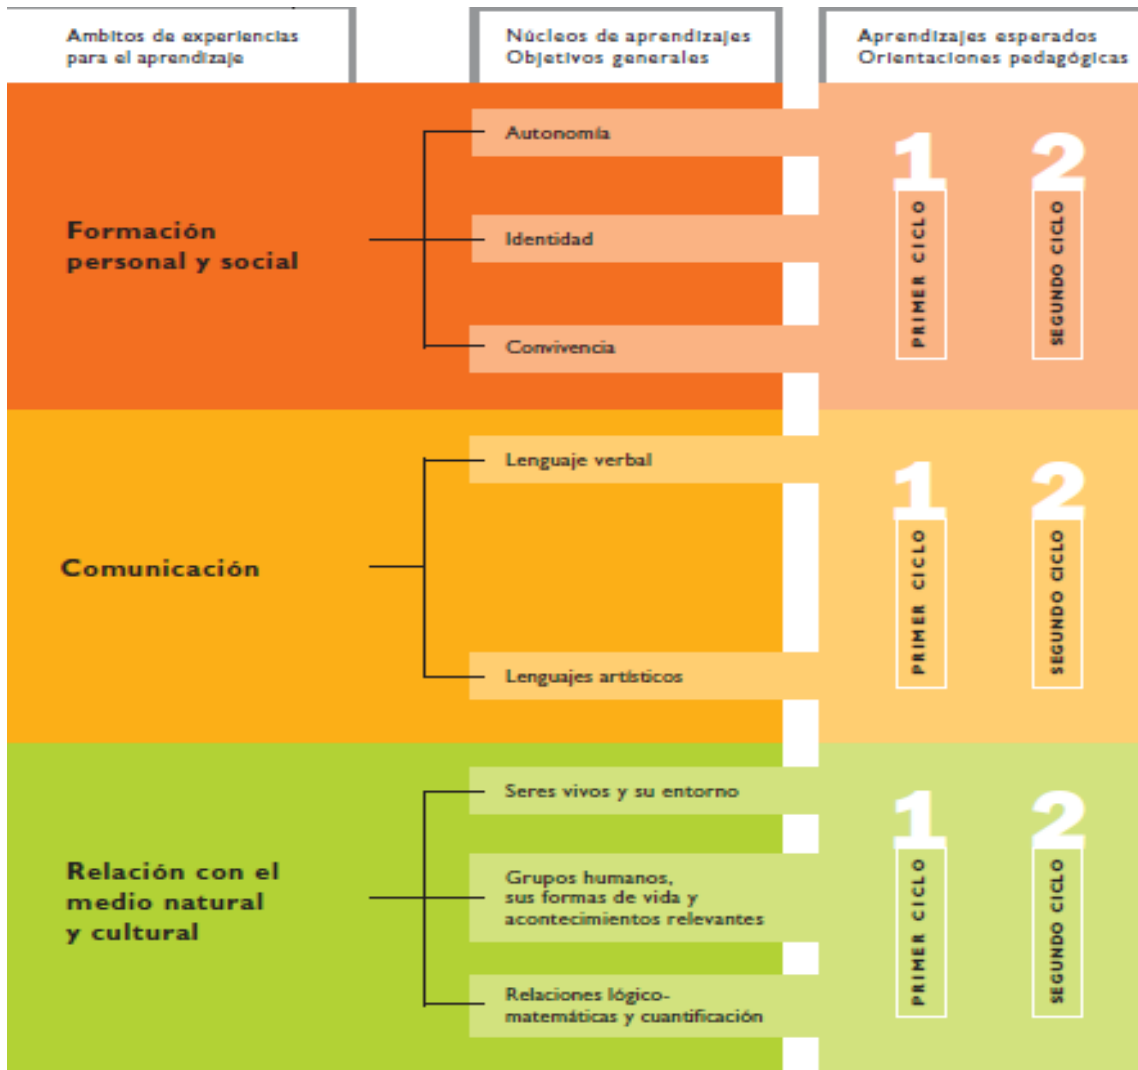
| Ambitos de experiencias para el aprendizaje | Núcleos de aprendizajes Objetivos generales | Aprendizajes esperados Orientaciones pedagógicas |
|---|---|---|
| Formación personal y social | Autonomía<br>Identidad<br>Convivencia | 1 PRIMER CICLO<br>2 SEGUNDO CICLO |
| Comunicación | Lenguaje verbal<br>Lenguajes artísticos | 1 PRIMER CICLO<br>2 SEGUNDO CICLO |
| Relación con el medio natural y cultural | Seres vivos y su entorno<br>Grupos humanos, sus formas de vida y acontecimientos relevantes<br>Relaciones lógico-matemáticas y cuantificación | 1 PRIMER CICLO<br>2 SEGUNDO CICLO |